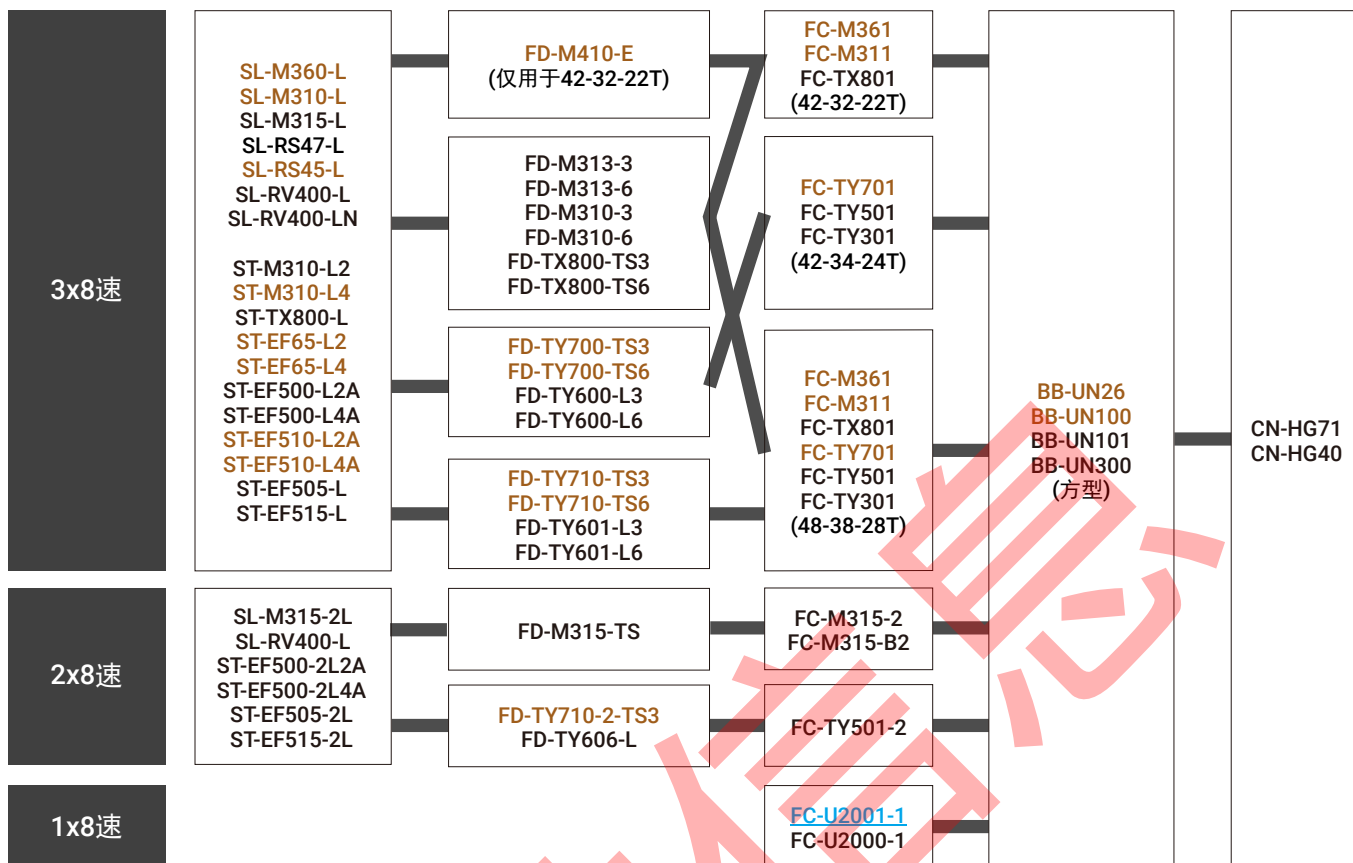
3x8速

SL-M360-L
SL-M310-L
SL-M315-L
SL-RS47-L
SL-RS45-L
SL-RV400-L
SL-RV400-LN

ST-M310-L2
ST-M310-L4
ST-TX800-L
ST-EF65-L2
ST-EF65-L4
ST-EF500-L2A
ST-EF500-L4A
ST-EF510-L2A
ST-EF510-L4A
ST-EF505-L
ST-EF515-L

FD-M410-E
(仅用于42-32-22T)

FD-M313-3
FD-M313-6
FD-M310-3
FD-M310-6
FD-TX800-TS3
FD-TX800-TS6

FD-TY700-TS3
FD-TY700-TS6
FD-TY600-L3
FD-TY600-L6

FD-TY710-TS3
FD-TY710-TS6
FD-TY601-L3
FD-TY601-L6

FC-M361
FC-M311
FC-TX801
(42-32-22T)

FC-TY701
FC-TY501
FC-TY301
(42-34-24T)

FC-M361
FC-M311
FC-TX801
FC-TY701
FC-TY501
FC-TY301
(48-38-28T)

BB-UN26
BB-UN100
BB-UN101
BB-UN300
(方型)

CN-HG71
CN-HG40

2x8速

SL-M315-2L
SL-RV400-L
ST-EF500-2L2A
ST-EF500-2L4A
ST-EF505-2L
ST-EF515-2L

FD-M315-TS

FD-TY710-2-TS3
FD-TY606-L

FC-M315-2
FC-M315-B2

FC-TY501-2

1x8速

FC-U2001-1
FC-U2000-1